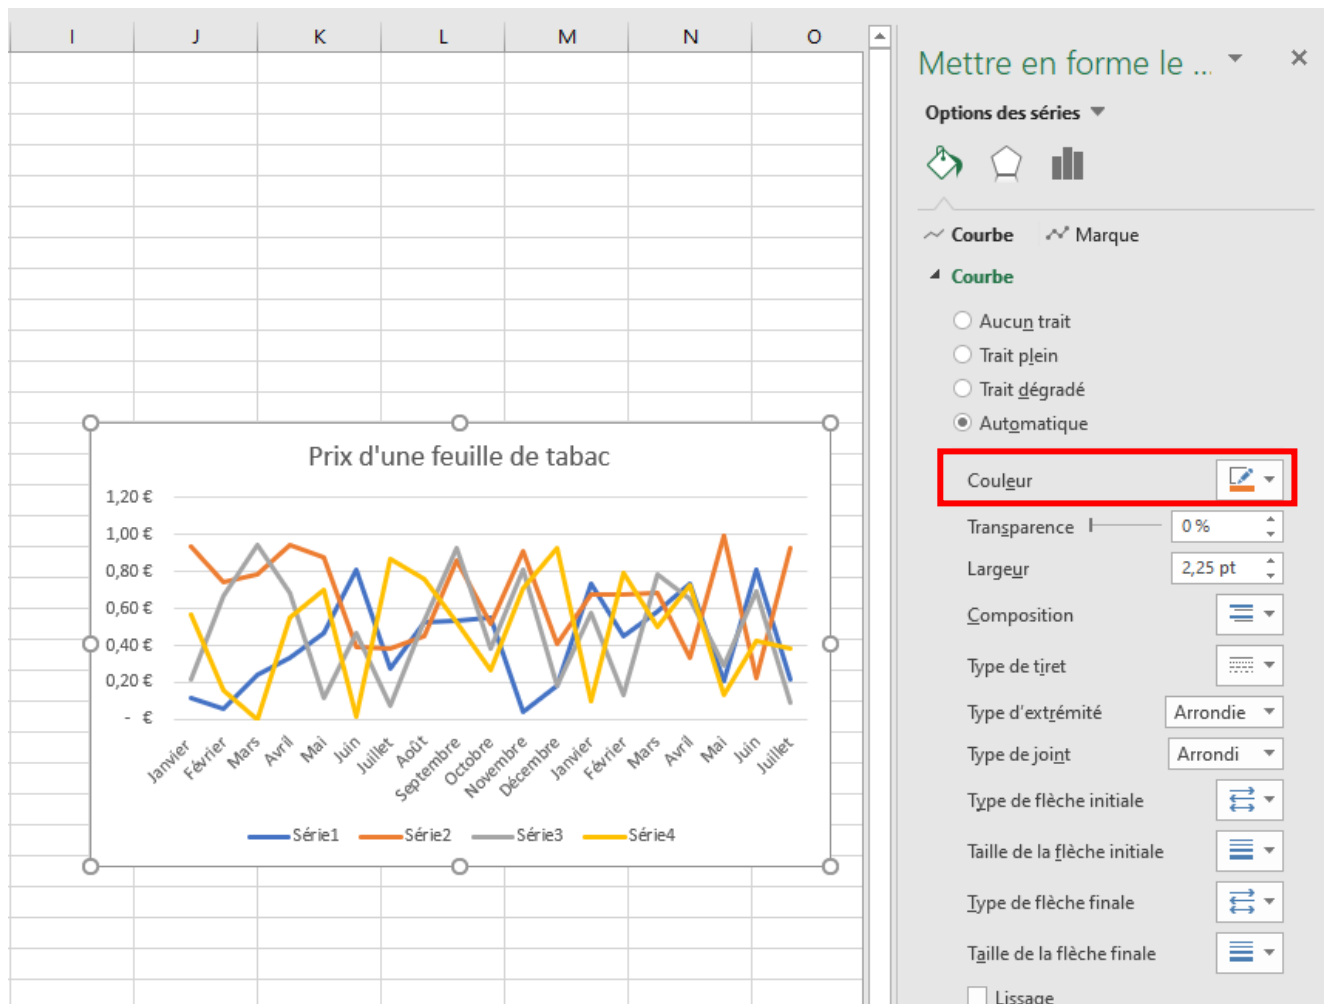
I J K L M N O

Prix d'une feuille de tabac

1,20 €
1,00 €
0,80 €
0,60 €
0,40 €
0,20 €
- €

Janvier Février Mars Avril Mai Juin Juillet Août Septembre Octobre Novembre Décembre Janvier Février Mars Avril Mai Juin Juillet

Série1 Série2 Série3 Série4

Mettre en forme le ...

Options des séries

Courbe Marque

Courbe

Aucun trait
Trait plein
Trait dégradé
Automatique

Couleur

Transparence 0 %

Largeur 2,25 pt

Composition

Type de tiret

Type d'extrémité Arrondie

Type de joint Arrondi

Type de flèche initiale

Taille de la flèche initiale

Type de flèche finale

Taille de la flèche finale

Lissage